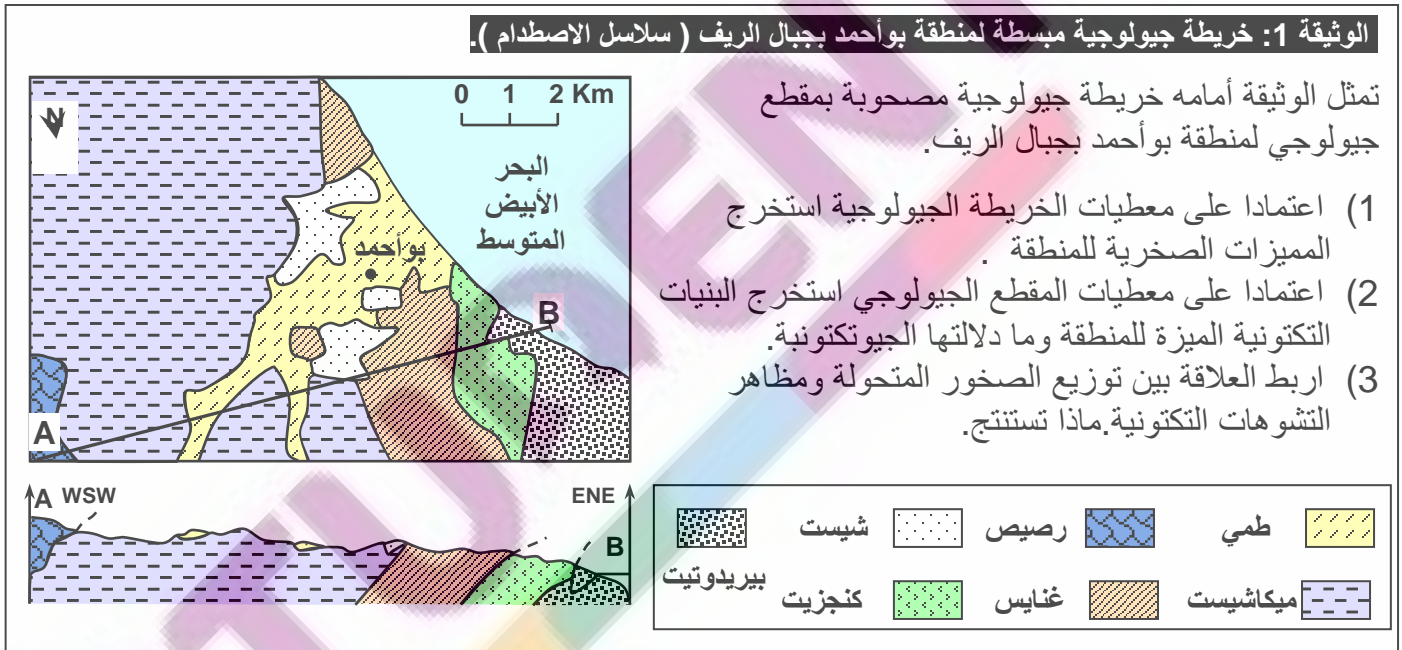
الوثيقة 1: خريطة جيولوجية مبسطة لمنطقة بوأحمد بجبال الريف ( سلاسل الاصطدام ).

N

0 1 2 Km

البحر الأبيض المتوسط

بوأحمد

B

A

تمثل الوثيقة أمامه خريطة جيولوجية مصحوبة بمقطع جيولوجي لمنطقة بوأحمد بجبال الريف.

1) اعتمادا على معطيات الخريطة الجيولوجية استخرج المميزات الصخرية للمنطقة .
2) اعتمادا على معطيات المقطع الجيولوجي استخرج البنيات التكتونية الميزة للمنطقة وما دلالتها الجيوتكتونية.
3) اربط العلاقة بين توزيع الصخور المتحولة ومظاهر التشوهات التكتونية.ماذا تستنتج.

A WSW

ENE

B

| طمي | رصيص | شيست | بيريدوتيت |
|---|---|---|---|
| ميكاشيست | غنايس | كنجزيت | |